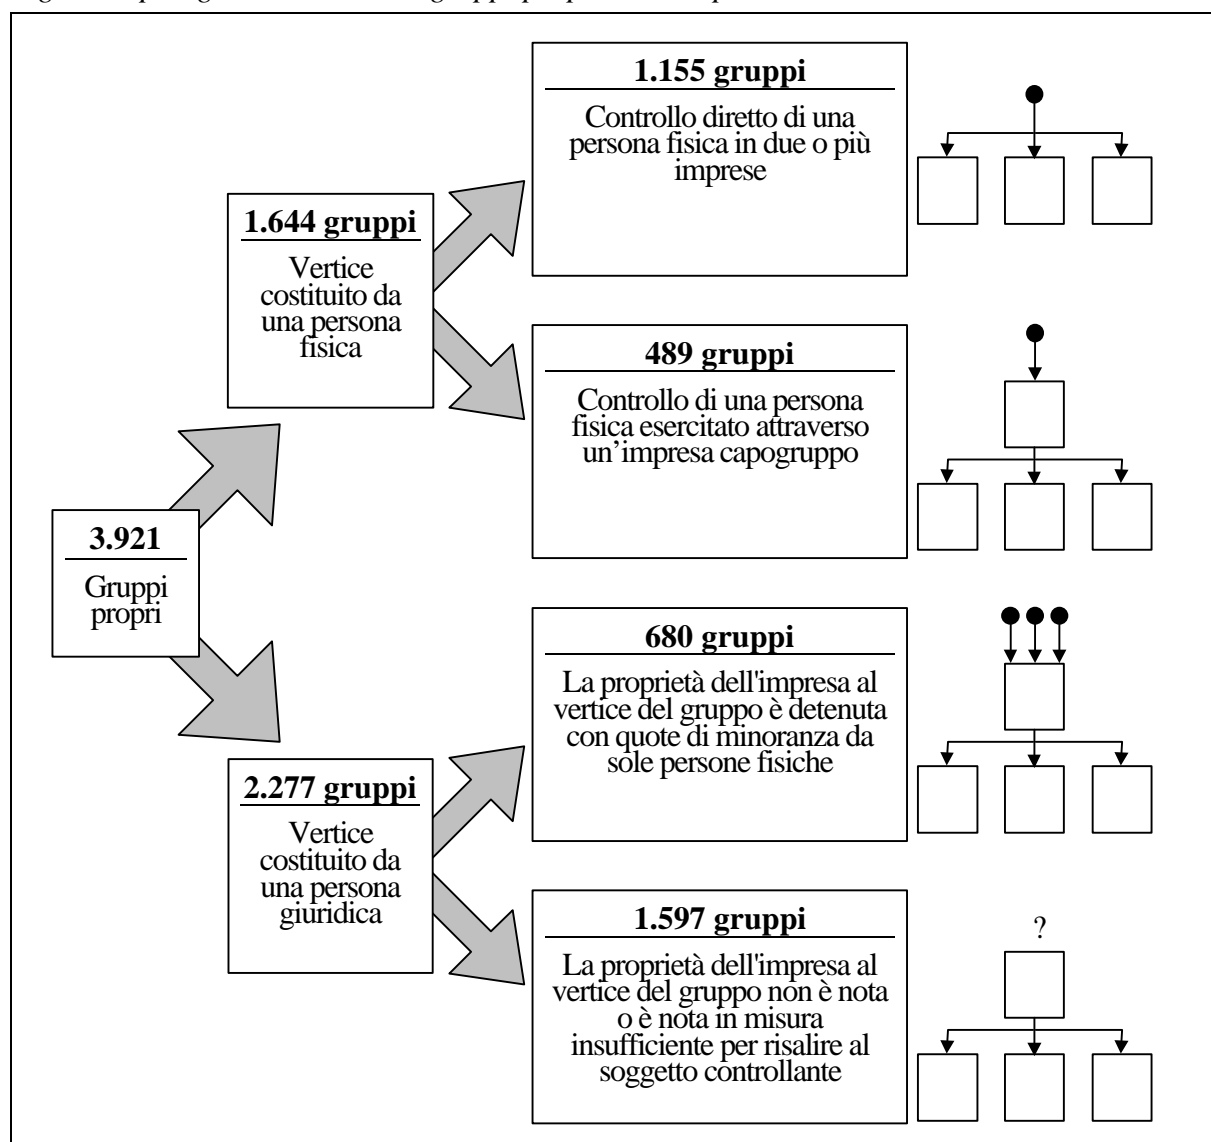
1.155 gruppi

Controllo diretto di una persona fisica in due o più imprese

1.644 gruppi

Vertice costituito da una persona fisica

489 gruppi

Controllo di una persona fisica esercitato attraverso un'impresa capogruppo

3.921

Gruppi propri

680 gruppi

La proprietà dell'impresa al vertice del gruppo è detenuta con quote di minoranza da sole persone fisiche

2.277 gruppi

Vertice costituito da una persona giuridica

1.597 gruppi

La proprietà dell'impresa al vertice del gruppo non è nota o è nota in misura insufficiente per risalire al soggetto controllante

?